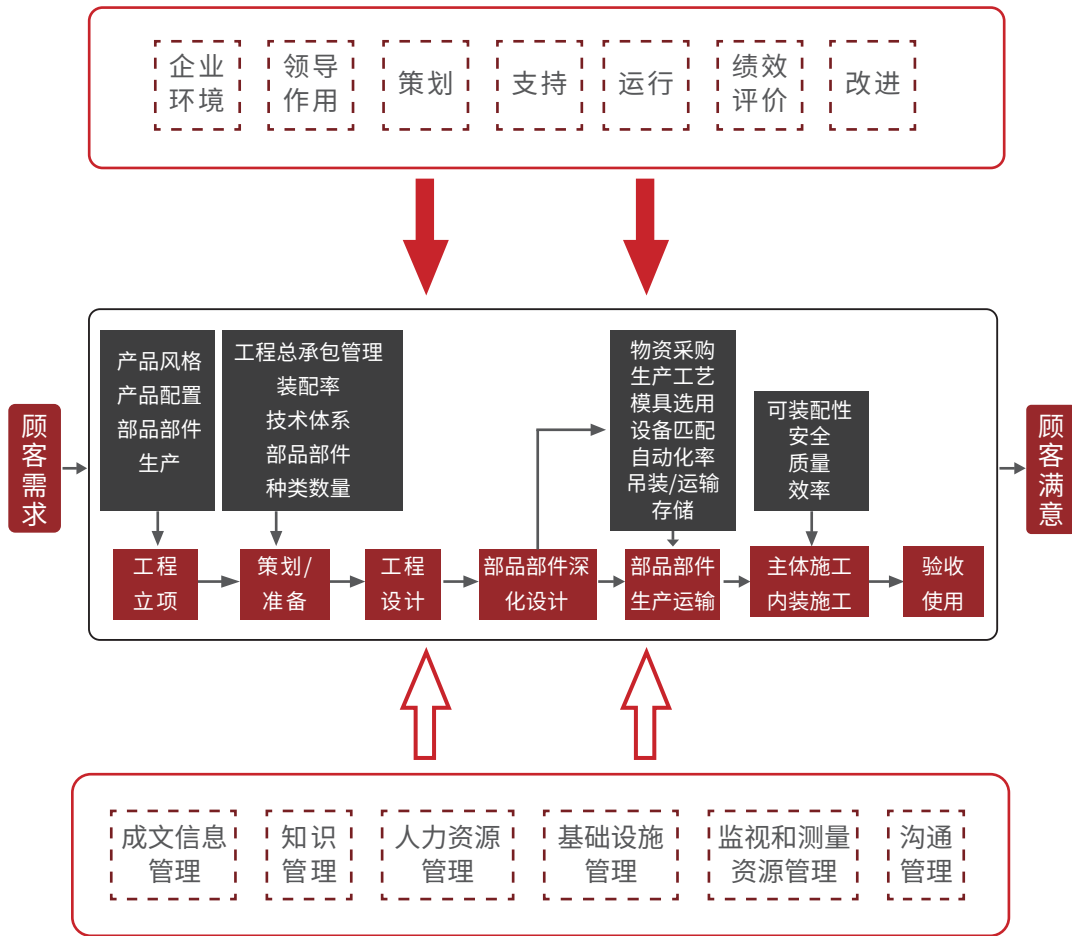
企业环境

领导作用

策划

支持

运行

绩效评价

改进

顾客需求

产品风格
产品配置
部品部件
生产

工程总承包管理
装配率
技术体系
部品部件
种类数量

物资采购
生产工艺
模具选用
设备匹配
自动化率
吊装/运输
存储

可装配性
安全
质量
效率

工程立项

策划/准备

工程设计

部品部件深化设计

部品部件生产运输

主体施工
内装施工

验收使用

顾客满意

成文信息管理

知识管理

人力资源管理

基础设施管理

监视和测量资源管理

沟通管理